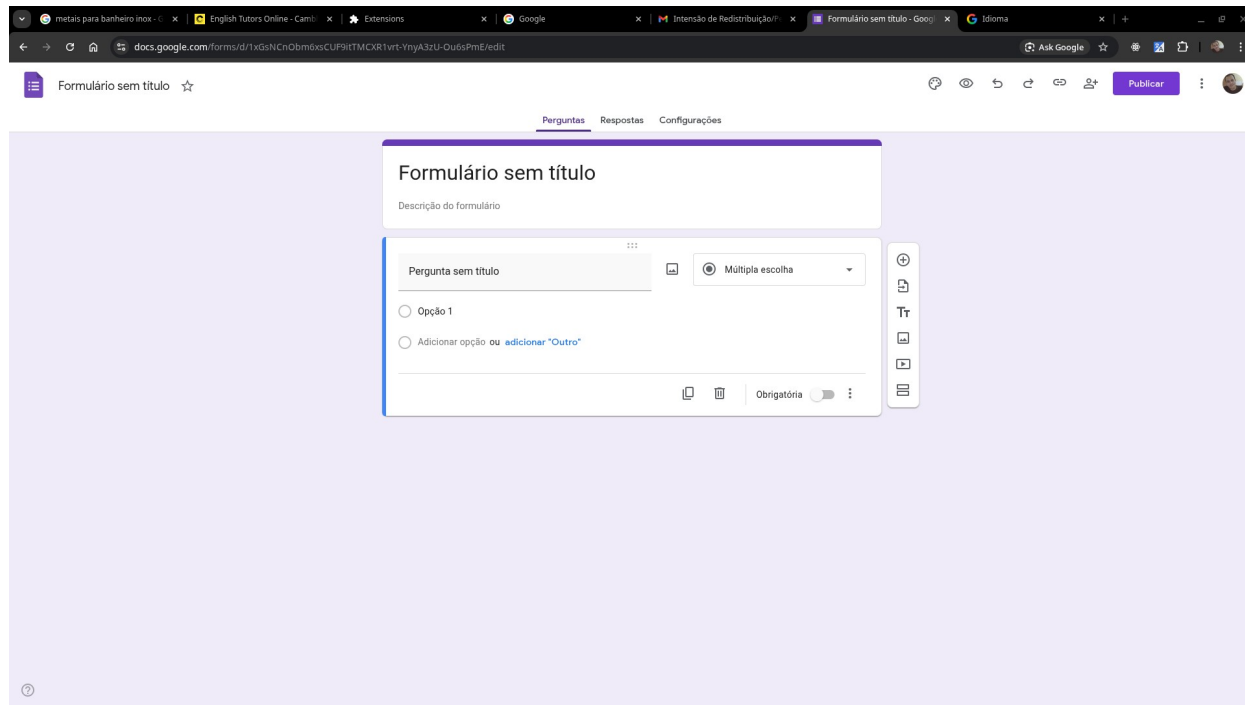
metais para banheiro inox - G × | English Tutors Online - Camb × | Extensions × | Google × | Intensão de Redistribuição/F × | Formulário sem título - Goog × | Idioma ×

docs.google.com/forms/d/1xGsNCnObm6xsCUF9itTMCXR1vrt-YnyA3zU-Ou6sPmE/edit

Ask Google

Formulário sem título

Publicar

Perguntas Respostas Configurações

Formulário sem título

Descrição do formulário

Pergunta sem título

Múltipla escolha

Opção 1

Adicionar opção ou adicionar "Outro"

Obrigatória

Tт